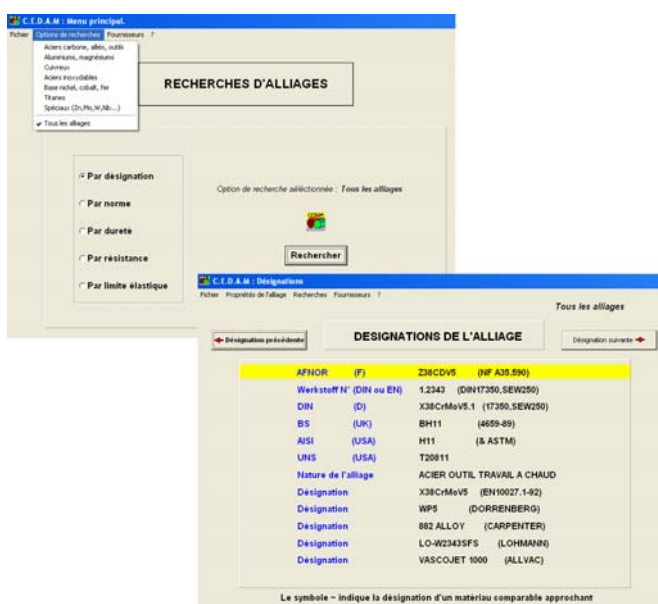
C.E.D.A.M : Menu principal.
Fichier Options de recherches Fournisseurs ?
Aciers carbone, alliés, outils
Aluminiums, magnésiums
Cuivreux
Aciers inoxydables
Base nickel, cobalt, fer
Titanes
Spéciaux (Zn,Mo,W,Nb....)
Tous les alliages

RECHERCHES D'ALLIAGES

Par désignation
Par norme
Par dureté
Par résistance
Par limite élastique

Option de recherche sélectionnée : Tous les alliages

Rechercher

C.E.D.A.M : Désignations
Fichier Propriétés de l'alliage Recherches Fournisseurs ?

Tous les alliages

Désignation précédente

DESIGNATIONS DE L'ALLIAGE

Désignation suivante

| | | | |
|---|---|---|---|
| AFNOR | (F) | Z38CDV5 | (NF A35.590) |
| Werkstoff N° (DIN ou EN) | | 1.2343 | (DIN17350,SEW250) |
| DIN | (D) | X38CrMoV5.1 | (17350,SEW250) |
| BS | (UK) | BH11 | (4659-89) |
| AISI | (USA) | H11 | (& ASTM) |
| UNS | (USA) | T20811 | |
| Nature de l'alliage | | ACIER OUTIL TRAVAIL A CHAUD | |
| Désignation | | X38CrMoV5 | (EN10027.1-92) |
| Désignation | | WP5 | (DORRENBERG) |
| Désignation | | 882 ALLOY | (CARPENTER) |
| Désignation | | LO-W2343SFS | (LOHMANN) |
| Désignation | | VASCOJET 1000 | (ALLVAC) |

Le symbole ~ indique la désignation d'un matériau comparable approchant